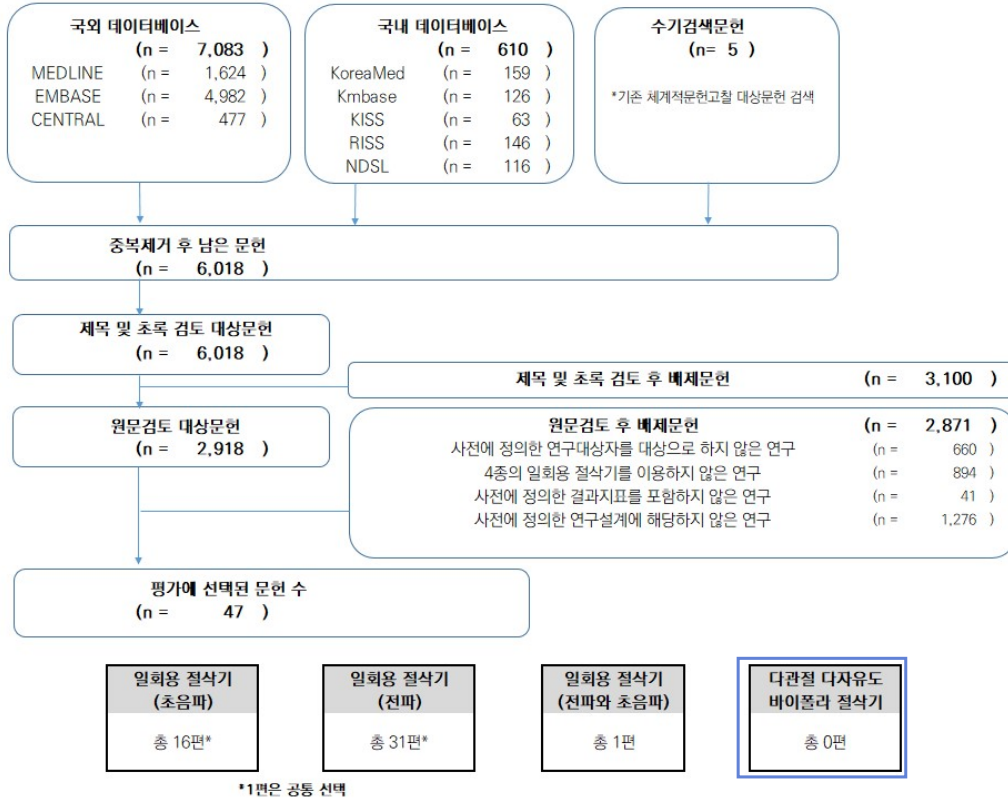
국외 데이터베이스
(n = 7,083 )
MEDLINE (n = 1,624 )
EMBASE (n = 4,982 )
CENTRAL (n = 477 )

국내 데이터베이스
(n = 610 )
KoreaMed (n = 159 )
Kmbase (n = 126 )
KISS (n = 63 )
RISS (n = 146 )
NDSL (n = 116 )

수기검색문헌
(n= 5 )
*기존 체계적문헌고찰 대상문헌 검색

중복제거 후 남은 문헌
(n = 6,018 )

제목 및 초록 검토 대상문헌
(n = 6,018 )

제목 및 초록 검토 후 배제문헌 (n = 3,100 )

원문검토 대상문헌
(n = 2,918 )

원문검토 후 배제문헌 (n = 2,871 )
사전에 정의한 연구대상자를 대상으로 하지 않은 연구 (n = 660 )
4종의 일회용 절삭기를 이용하지 않은 연구 (n = 894 )
사전에 정의한 결과지표를 포함하지 않은 연구 (n = 41 )
사전에 정의한 연구설계에 해당하지 않은 연구 (n = 1,276 )

평가에 선택된 문헌 수
(n = 47 )

일회용 절삭기
(초음파)
총 16편*

일회용 절삭기
(전파)
총 31편*

일회용 절삭기
(전파와 초음파)
총 1편

다관절 다자유도
바이폴라 절삭기
총 0편

*1편은 공통 선택